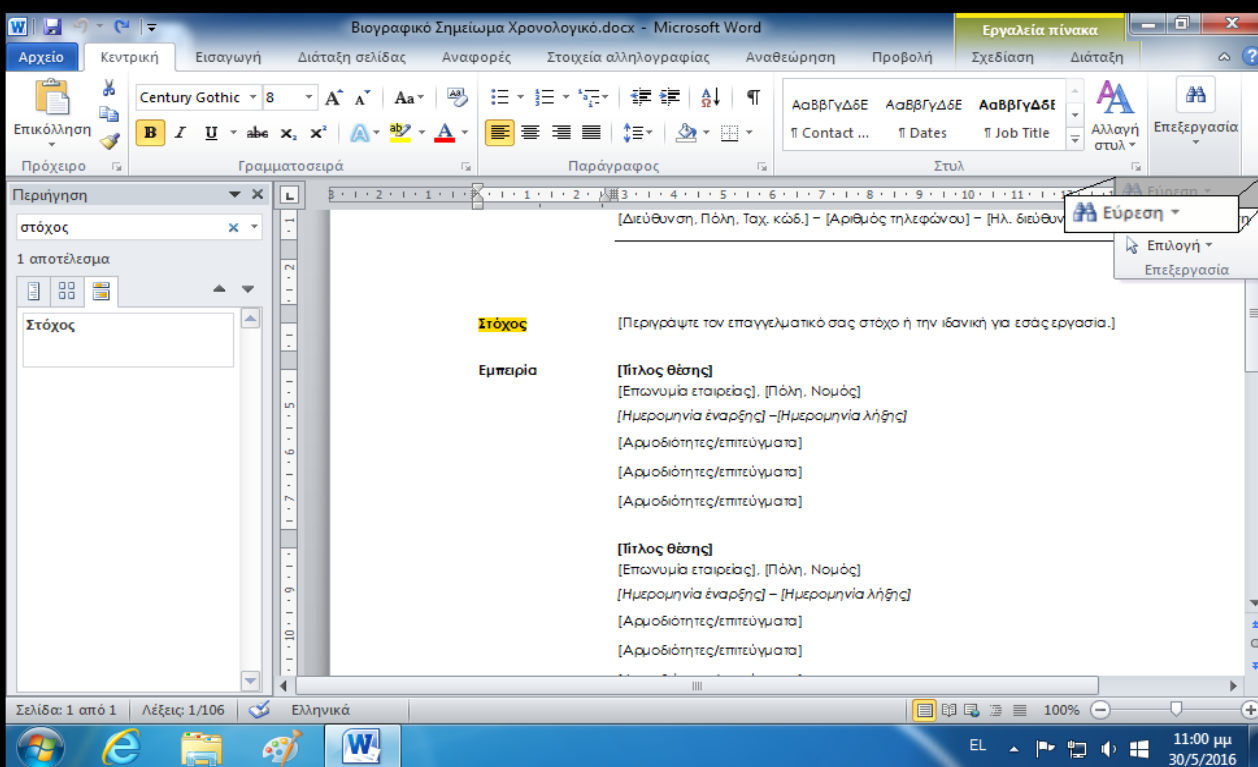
Βιογραφικό Σημείωμα Χρονολογικό.docx - Microsoft Word

Εργαλεία πίνακα

Αρχείο Κεντρική Εισαγωγή Διάταξη σελίδας Αναφορές Στοιχεία αλληλογραφίας Αναθεώρηση Προβολή Σχεδίαση Διάταξη

Επικόλληση

Century Gothic 8

ΑαΒβΓγΔδΕ ΑαΒβΓγΔδΕ ΑαΒβΓγΔδΕ
¶ Contact ... ¶ Dates ¶ Job Title

Αλλαγή στυλ

Επεξεργασία

Πρόχειρο Γραμματοσειρά Παράγραφος Στυλ

Περιήγηση

στόχος

1 αποτέλεσμα

Στόχος

Εύρεση

Εύρεση

Επιλογή

Επεξεργασία

[Διεύθυνση, Πόλη, Ταχ. κώδ.] – [Αριθμός τηλεφώνου] – [Ηλ. διεύθυν

Στόχος [Περιγράψτε τον επαγγελματικό σας στόχο ή την ιδανική για εσάς εργασία.]

Εμπειρία [Τίτλος θέσης]
[Επωνυμία εταιρείας], [Πόλη, Νομός]
[Ημερομηνία έναρξης] –[Ημερομηνία λήξης]
[Αρμοδιότητες/επιτεύγματα]
[Αρμοδιότητες/επιτεύγματα]
[Αρμοδιότητες/επιτεύγματα]

[Τίτλος θέσης]
[Επωνυμία εταιρείας], [Πόλη, Νομός]
[Ημερομηνία έναρξης] – [Ημερομηνία λήξης]
[Αρμοδιότητες/επιτεύγματα]
[Αρμοδιότητες/επιτεύγματα]

Σελίδα: 1 από 1 Λέξεις: 1/106 Ελληνικά 100%

EL 11:00 μμ 30/5/2016